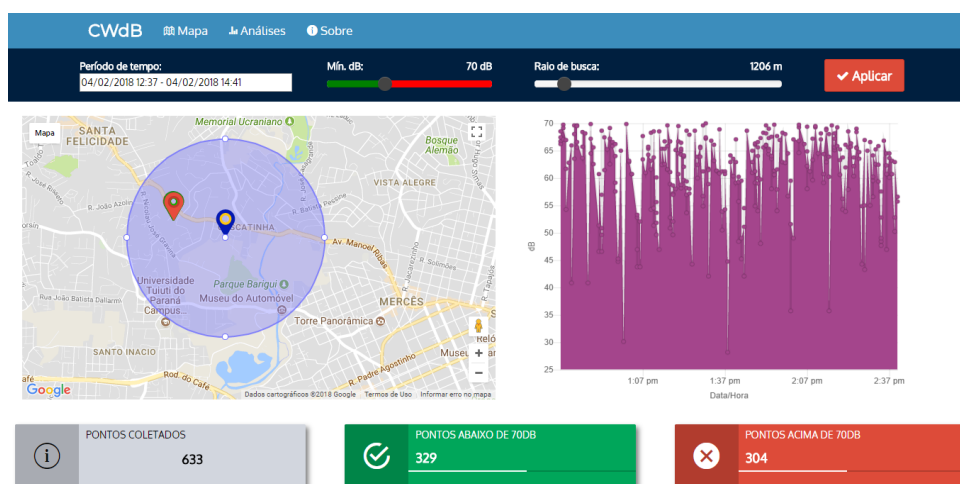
CWdB Mapa Análises Sobre

Período de tempo:
04/02/2018 12:37 - 04/02/2018 14:41

Mín. dB: 70 dB

Raio de busca: 1206 m

Aplicar

Mapa

SANTA FELICIDADE
Memorial Ucraniano
Bosque Alemão
VISTA ALEGRE
R. José Roberto
R. João Azolin
R. Bolívar Pessine
CATINHA
Av. Manoel Ribas
R. Solimões
Universidade Tuiuti do Paraná Campus...
R. João Battista Dallarmi
Parque Barigui
Museu do Automóvel
MERCÊS
Torre Panorâmica
SANTO INACIO
Relógio
Museu
Rod. do Café
R. Padre Agostinho
Google
Dados cartográficos ©2018 Google Termos de Uso Informar erro no mapa

70
65
60
55
50
45
40
35
30
25
dB
1:07 pm
1:37 pm
2:07 pm
2:37 pm
Data/Hora

PONTOS COLETADOS
633

PONTOS ABAIXO DE 70DB
329

PONTOS ACIMA DE 70DB
304